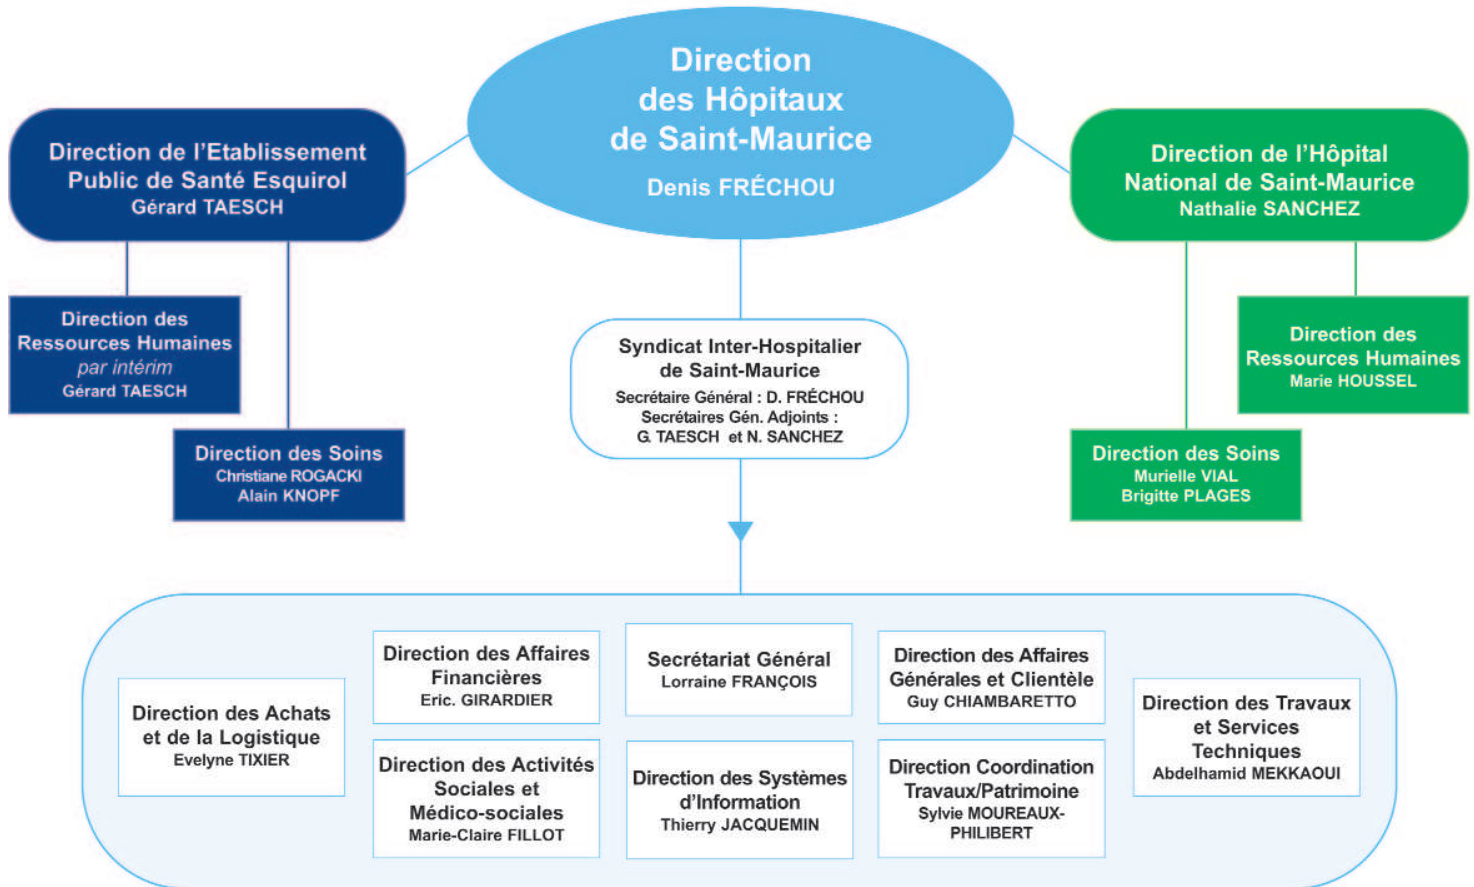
Direction des Hôpitaux de Saint-Maurice
Denis FRÉCHOU

Direction de l'Etablissement Public de Santé Esquirol
Gérard TAESCH

Direction des Ressources Humaines
par intérim
Gérard TAESCH

Direction des Soins
Christiane ROGACKI
Alain KNOPF

Syndicat Inter-Hospitalier de Saint-Maurice
Secrétaire Général : D. FRÉCHOU
Secrétaires Gén. Adjoints :
G. TAESCH et N. SANCHEZ

Direction de l'Hôpital National de Saint-Maurice
Nathalie SANCHEZ

Direction des Ressources Humaines
Marie HOUSSEL

Direction des Soins
Murielle VIAL
Brigitte PLAGES

Direction des Achats et de la Logistique
Evelyne TIXIER

Direction des Affaires Financières
Eric. GIRARDIER

Direction des Activités Sociales et Médico-sociales
Marie-Claire FILLOT

Secrétariat Général
Lorraine FRANÇOIS

Direction des Systèmes d'Information
Thierry JACQUEMIN

Direction des Affaires Générales et Clientèle
Guy CHIAMBARETTO

Direction Coordination Travaux/Patrimoine
Sylvie MOUREAUX-PHILIBERT

Direction des Travaux et Services Techniques
Abdelhamid MEKKAOUI